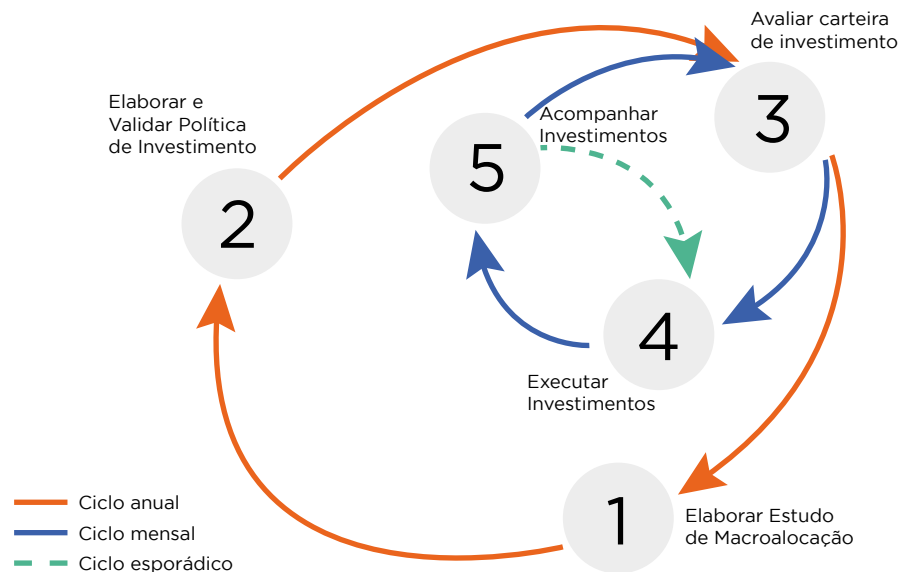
Avaliar carteira de investimento

Elaborar e Validar Política de Investimento

Acompanhar Investimentos

5

3

2

4

Executar Investimentos

1

Elaborar Estudo de Macroalocação

Ciclo anual

Ciclo mensal

Ciclo esporádico